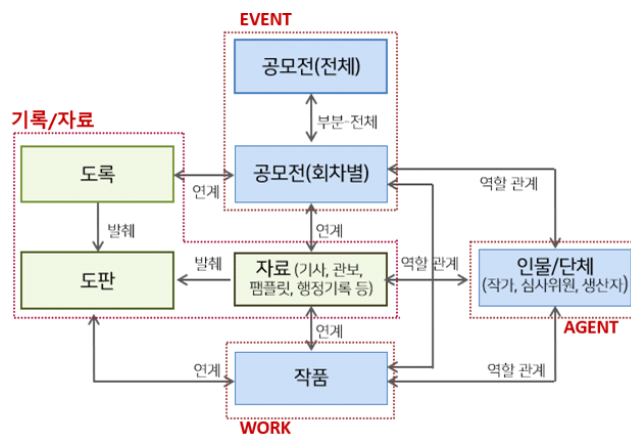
EVENT

공모전(전체)

부분-전체

기록/자료

도록

연계

공모전(회차별)

역할 관계

발췌

연계

도판

발췌

자료 (기사, 관보, 팸플릿, 행정기록 등)

역할 관계

인물/단체
(작가, 심사위원, 생산자)

AGENT

연계

연계

작품

역할 관계

WORK